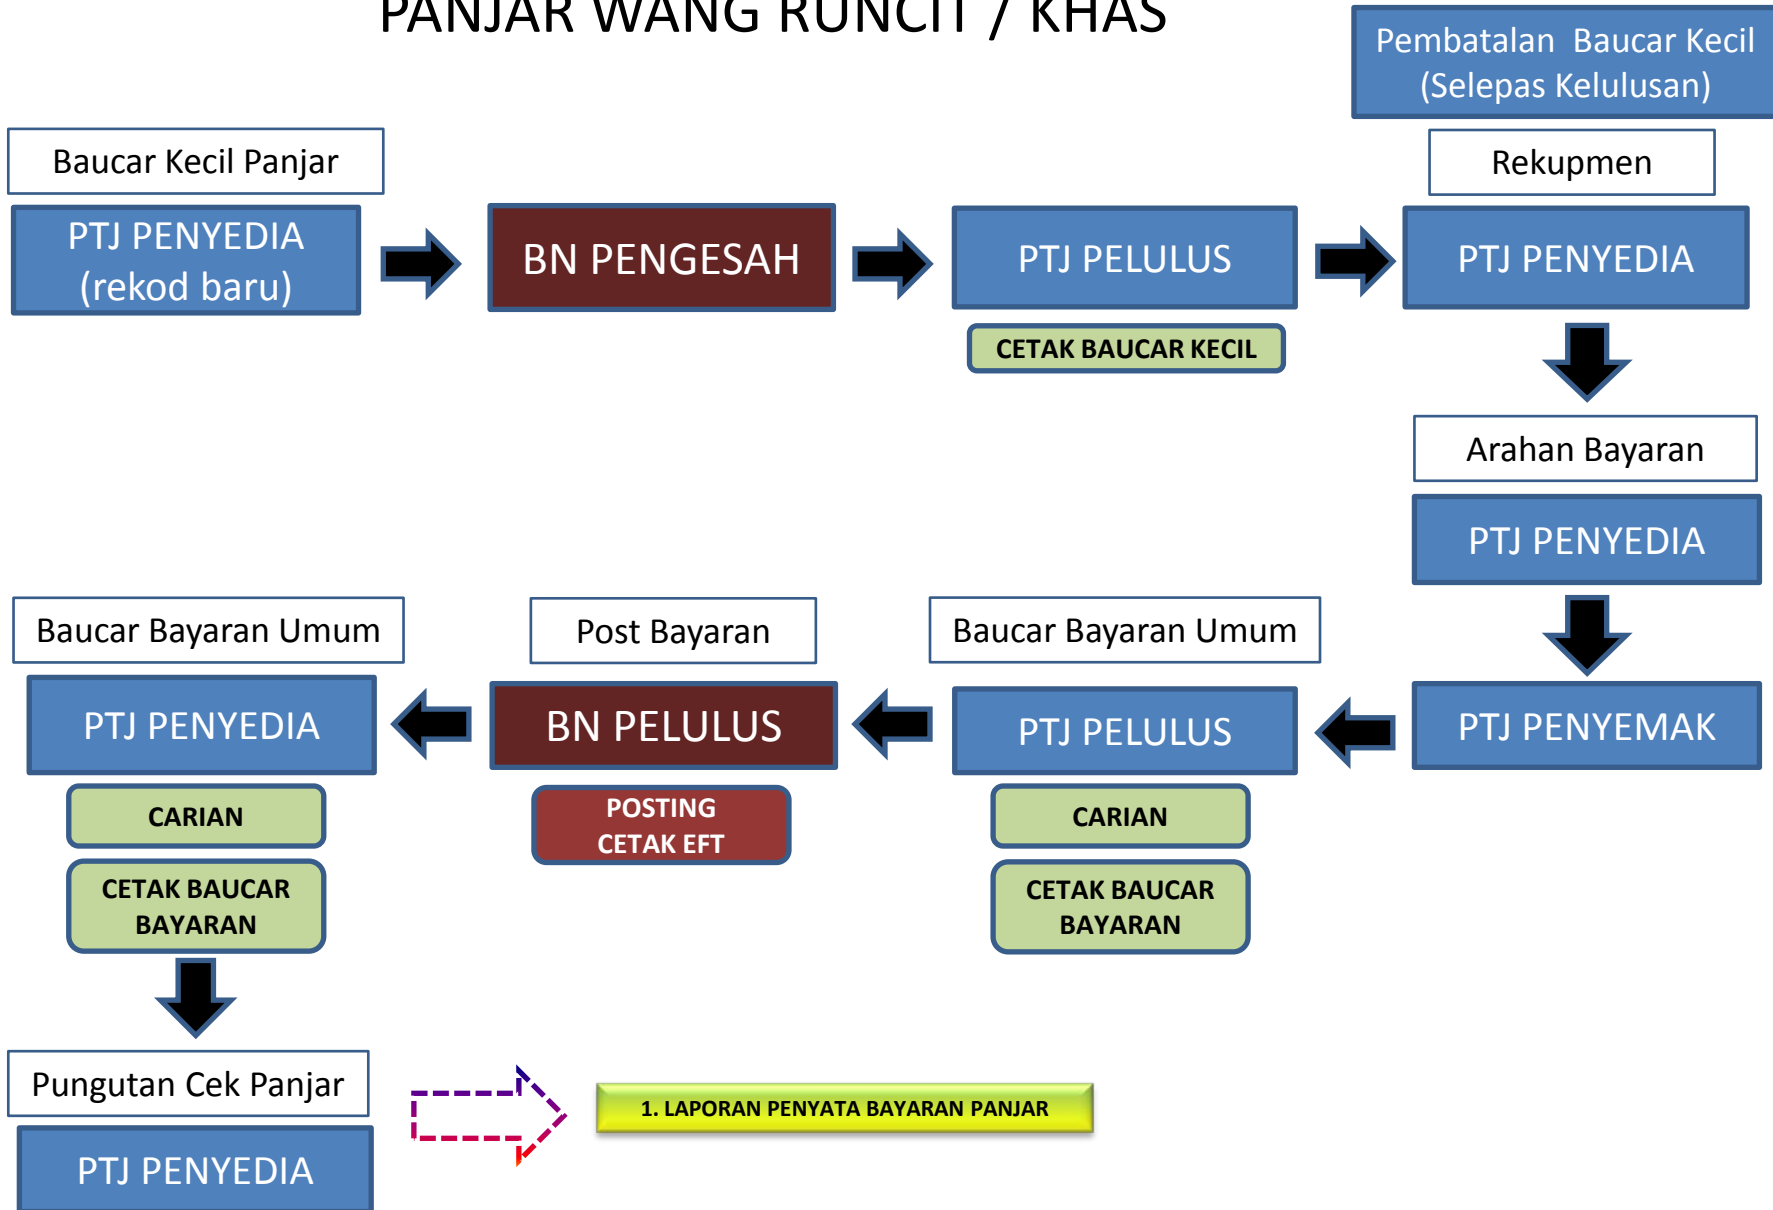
PANJAR WANG RUNCIT / KHAS

Pembatalan Baucar Kecil (Selepas Kelulusan)

Baucar Kecil Panjar

PTJ PENYEDIA (rekod baru)

BN PENGESAH

PTJ PELULUS

CETAK BAUCAR KECIL

Rekupmen

PTJ PENYEDIA

Arahan Bayaran

PTJ PENYEDIA

PTJ PENYEMAK

Baucar Bayaran Umum

PTJ PELULUS

CARIAN

CETAK BAUCAR BAYARAN

Post Bayaran

BN PELULUS

POSTING CETAK EFT

Baucar Bayaran Umum

PTJ PENYEDIA

CARIAN

CETAK BAUCAR BAYARAN

Pungutan Cek Panjar

PTJ PENYEDIA

1. LAPORAN PENYATA BAYARAN PANJAR